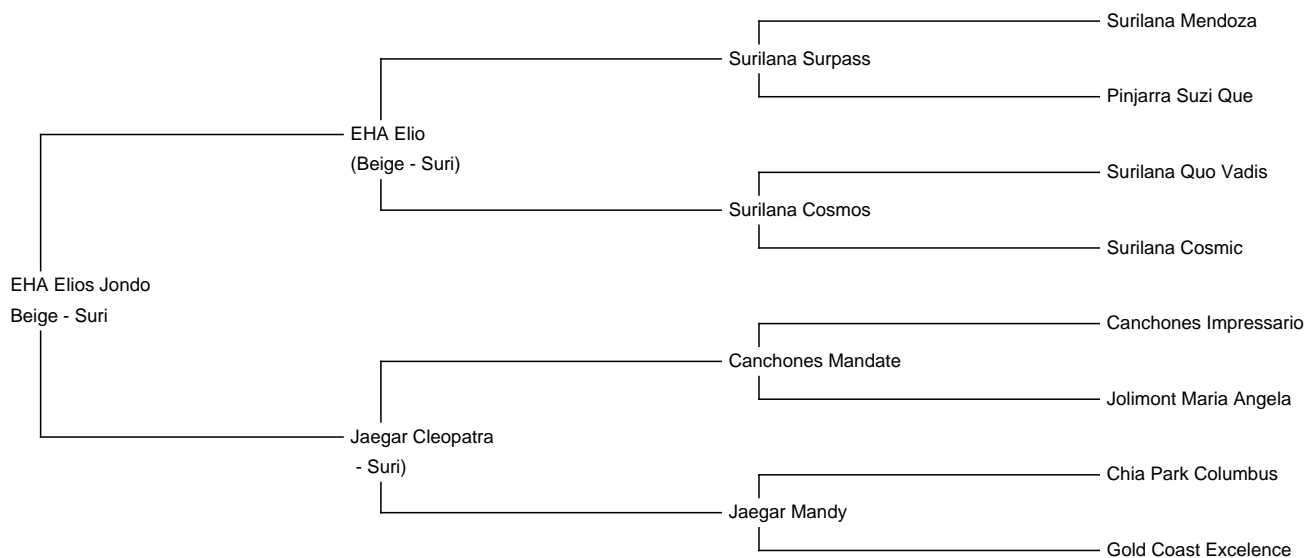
Surilana Mendoza

Surilana Surpass

Pinjarra Suzi Que

EHA Elio
(Beige - Suri)

Surilana Quo Vadis

Surilana Cosmos

Surilana Cosmic

EHA Elios Jondo
Beige - Suri

Canchones Impressario

Canchones Mandate

Jolimont Maria Angela

Jaegar Cleopatra
 - Suri)

Chia Park Columbus

Jaegar Mandy

Gold Coast Excelence